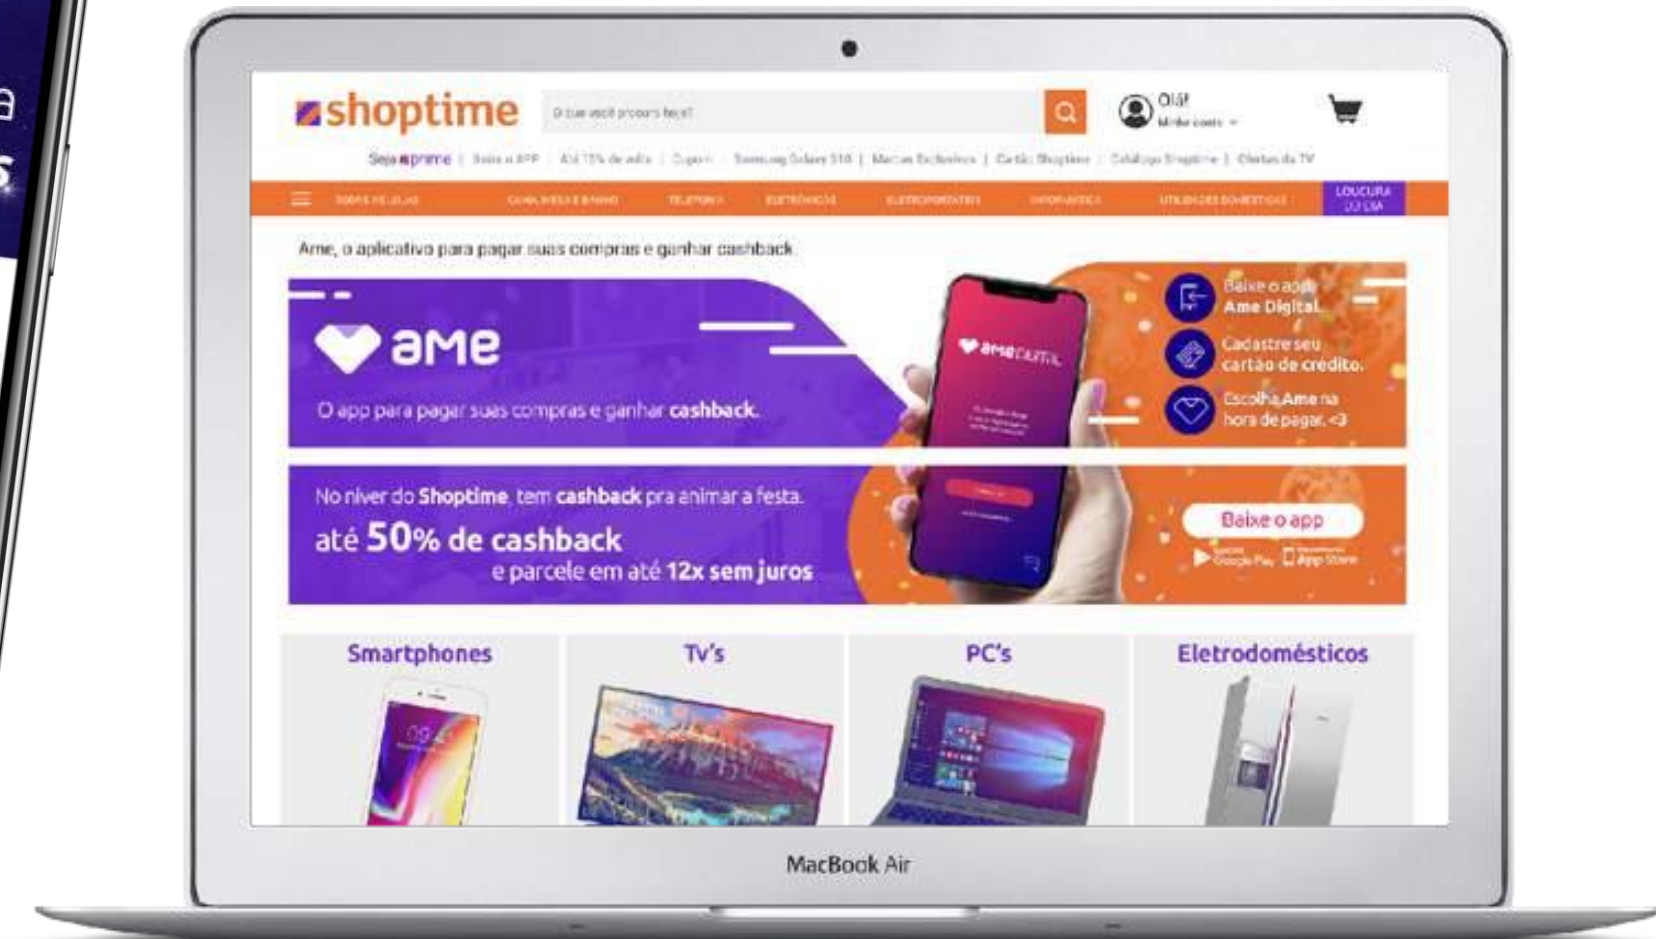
shoptime

O que você procura hoje?

Olá!
Minha conta

Seja prime | Baixe o APP | Até 15% de volta | Cupom | Samsung Galaxy S10 | Marcas Exclusivas | Cartão Shoptime | Catálogo Shoptime | Ofertas da TV

TODOS OS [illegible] | CAMA, MESA E BANHO | TELEFONIA | ELETRÔNICOS | ELETROPORTÁTEIS | INFORMÁTICA | UTILIDADES DOMÉSTICAS | LOUCURA DO DIA

Ame, o aplicativo para pagar suas compras e ganhar cashback.

ame

O app para pagar suas compras e ganhar cashback.

ame digital

Baixe o app Ame Digital.

Cadastre seu cartão de crédito.

Escolha Ame na hora de pagar. <3

No niver do Shoptime, tem cashback pra animar a festa.

até 50% de cashback
e parcele em até 12x sem juros

Baixe o app

Google Play
App Store

Smartphones

Tv's

PC's

Eletrodomésticos

MacBook Air